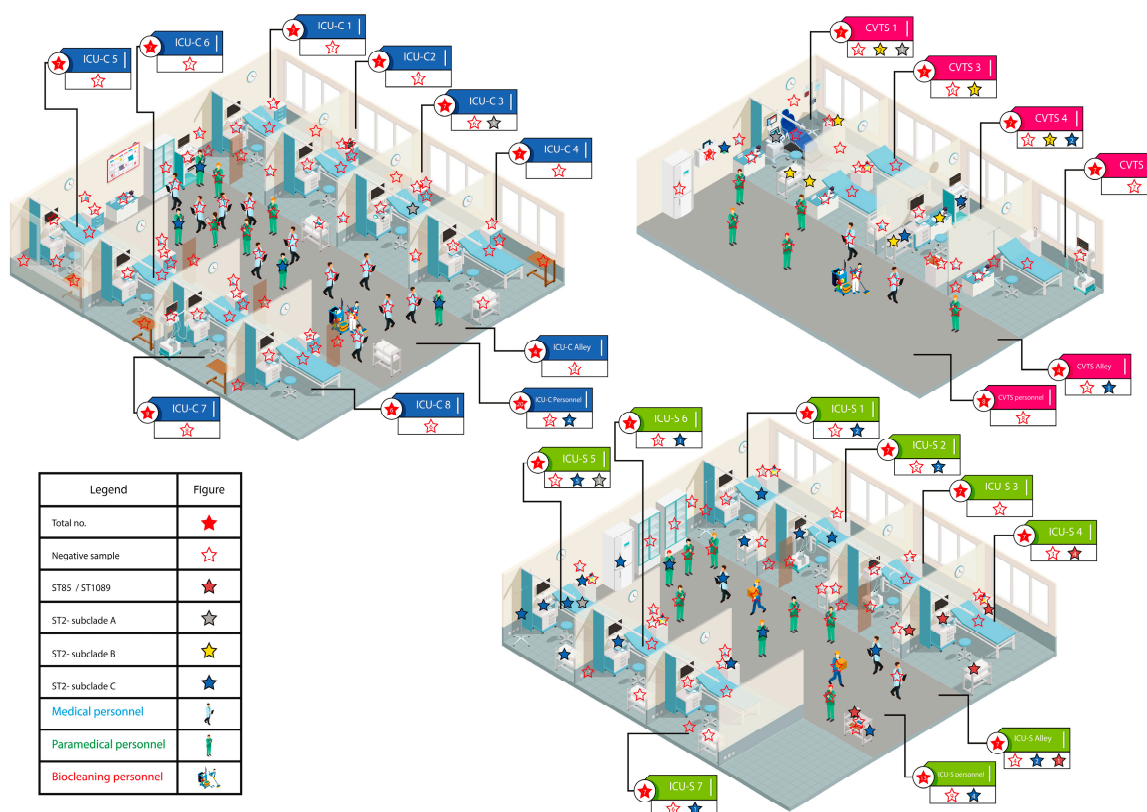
ICU-C 5
ICU-C 6
ICU-C 1
ICU-C2
ICU-C 3
ICU-C 4
ICU-C Alley
ICU-C 7
ICU-C 8
ICU-C Personnel

CVTS 1
CVTS 3
CVTS 4
CVTS
CVTS Alley
CVTS personnel

ICU-S 6
ICU-S 1
ICU-S 5
ICU-S 2
ICU S 3
ICU-S 4
ICU-S Alley
ICU-S personnel
ICU-S 7

| Legend | Figure |
|---|---|
| Total no. | |
| Negative sample | |
| ST85 / ST1089 | |
| ST2- subclade A | |
| ST2- subclade B | |
| ST2- subclade C | |
| Medical personnel | |
| Paramedical personnel | |
| Biocleaning personnel | |